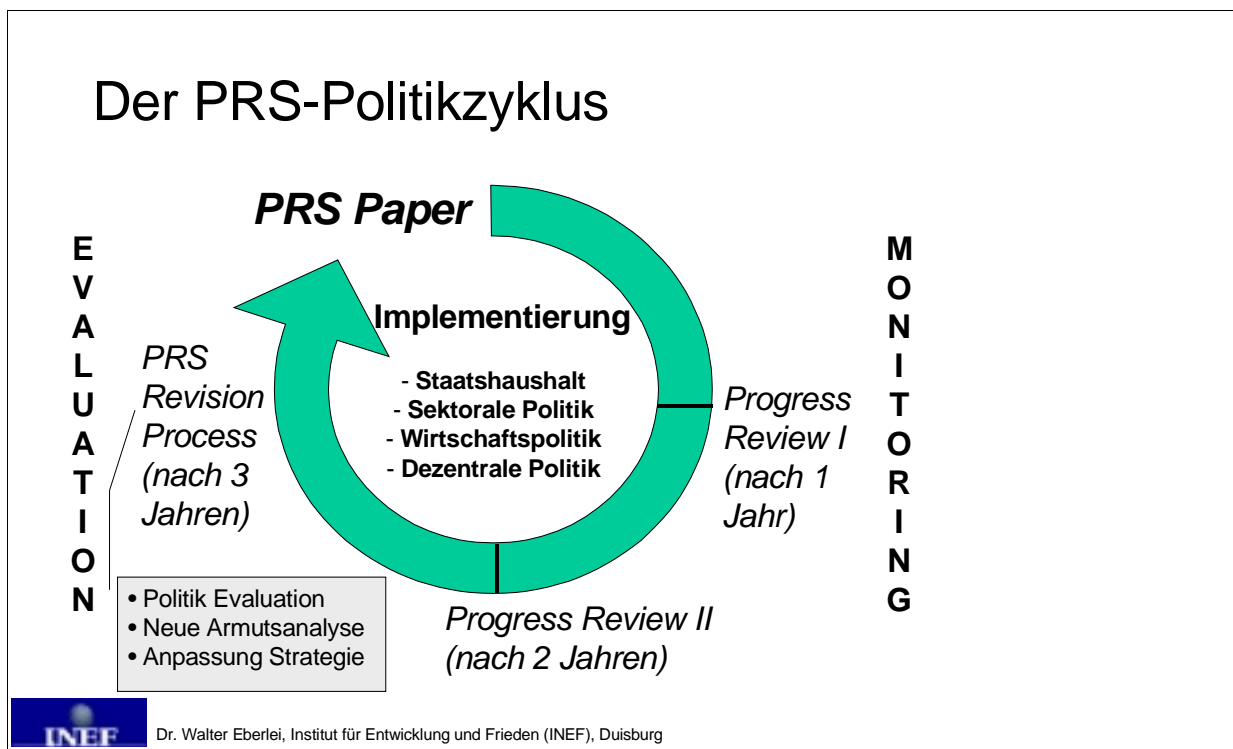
Der PRS-Politikzyklus

PRS Paper

E
V
A
L
U
A
T
I
O
N

PRS Revision Process (nach 3 Jahren)

Implementierung

- Staatshaushalt
- Sektorale Politik
- Wirtschaftspolitik
- Dezentrale Politik

Progress Review I (nach 1 Jahr)

M
O
N
I
T
O
R
I
N
G

• Politik Evaluation
• Neue Armutsanalyse
• Anpassung Strategie

Progress Review II (nach 2 Jahren)

INEF

Dr. Walter Eberlei, Institut für Entwicklung und Frieden (INEF), Duisburg